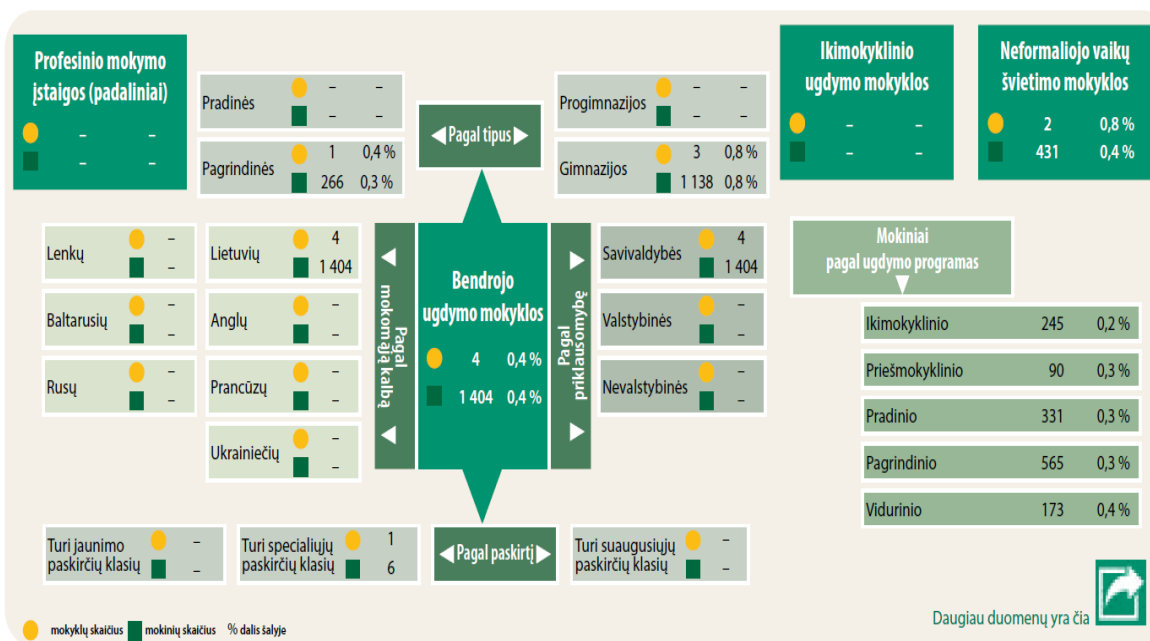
Profesinio mokymo įstaigos (padaliniai)
– –
– –

| Pradinės | – | – |
|---|---|---|
| | – | – |
| Pagrindinės | 1 | 0,4 % |
| | 266 | 0,3 % |

Pagal tipus

| Progimnazijos | – | – |
|---|---|---|
| | – | – |
| Gimnazijos | 3 | 0,8 % |
| | 1 138 | 0,8 % |

Ikimokyklinio ugdymo mokyklos
– –
– –

Neformaliojo vaikų švietimo mokyklos
2 0,8 %
431 0,4 %

| Lenkų | – |
|---|---|
| | – |
| Baltarusių | – |
| | – |
| Rusų | – |
| | – |

| Lietuvių | 4 |
|---|---|
| | 1 404 |
| Anglų | – |
| | – |
| Prancūzų | – |
| | – |
| Ukrainiečių | – |
| | – |

Pagal mokomąją kalbą

Bendrojo ugdymo mokyklos
4 0,4 %
1 404 0,4 %

Pagal priklausomybę

| Savivaldybės | 4 |
|---|---|
| | 1 404 |
| Valstybinės | – |
| | – |
| Nevalstybinės | – |
| | – |

Mokiniai pagal ugdymo programas

| Ikimokyklinio | 245 | 0,2 % |
|---|---|---|
| Priešmokyklinio | 90 | 0,3 % |
| Pradinio | 331 | 0,3 % |
| Pagrindinio | 565 | 0,3 % |
| Vidurinio | 173 | 0,4 % |

Turi jaunimo paskirčių klasių – –

Turi specialiųjų paskirčių klasių 1 6

Pagal paskirtį

Turi suaugusiųjų paskirčių klasių – –

mokyklų skaičius mokinių skaičius % dalis šalyje

Daugiau duomenų yra čia